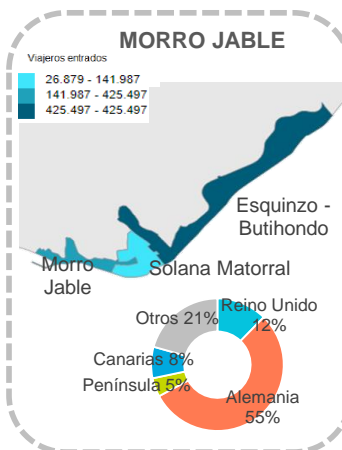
MORRO JABLE

Viajeros entrados
26.879 - 141.987
141.987 - 425.497
425.497 - 425.497

Esquinzo - Butihondo

Morro Jable

Solana Matorral

Otros 21%
Reino Unido 12%
Canarias 8%
Península 5%
Alemania 55%